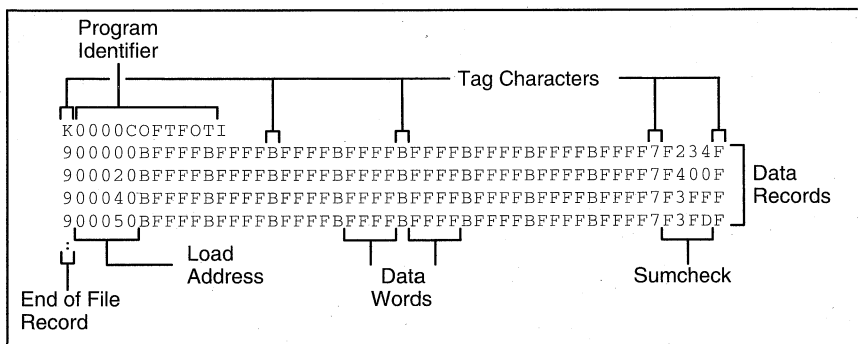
Program Identifier

Tag Characters

K0000COFTFOTI
900000BFFFFBFFFFBFFFFBFFFFBFFFFBFFFFBFFFFBFFFF7F234F
900020BFFFFBFFFFBFFFFBFFFFBFFFFBFFFFBFFFFBFFFF7F400F
900040BFFFFBFFFFBFFFFBFFFFBFFFFBFFFFBFFFFBFFFF7F3FFF
900050BFFFFBFFFFBFFFFBFFFFBFFFFBFFFFBFFFFBFFFF7F3FDF
:

Data Records

Load Address

Data Words

Sumcheck

End of File Record